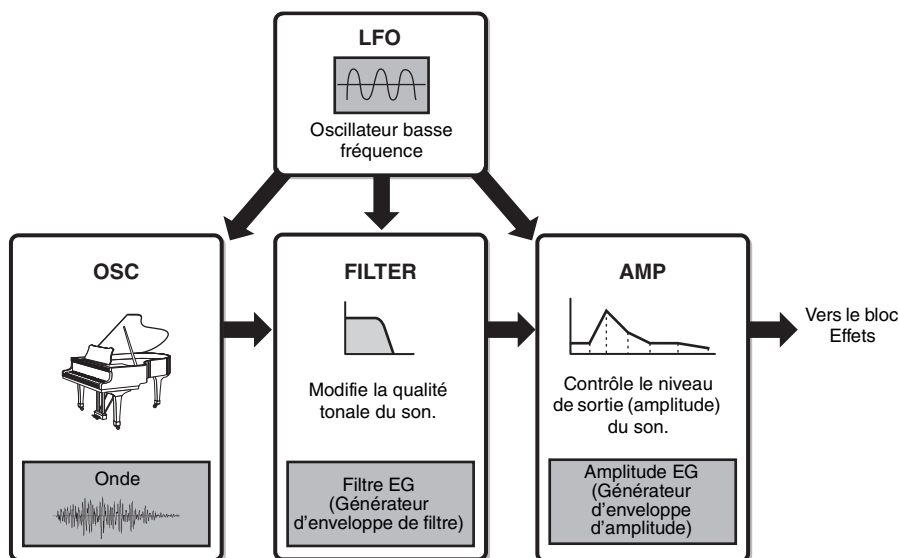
LFO

Oscillateur basse fréquence

OSC

Onde

FILTER

Modifie la qualité tonale du son.

Filtre EG (Générateur d'enveloppe de filtre)

AMP

Contrôle le niveau de sortie (amplitude) du son.

Amplitude EG (Générateur d'enveloppe d'amplitude)

Vers le bloc Effets